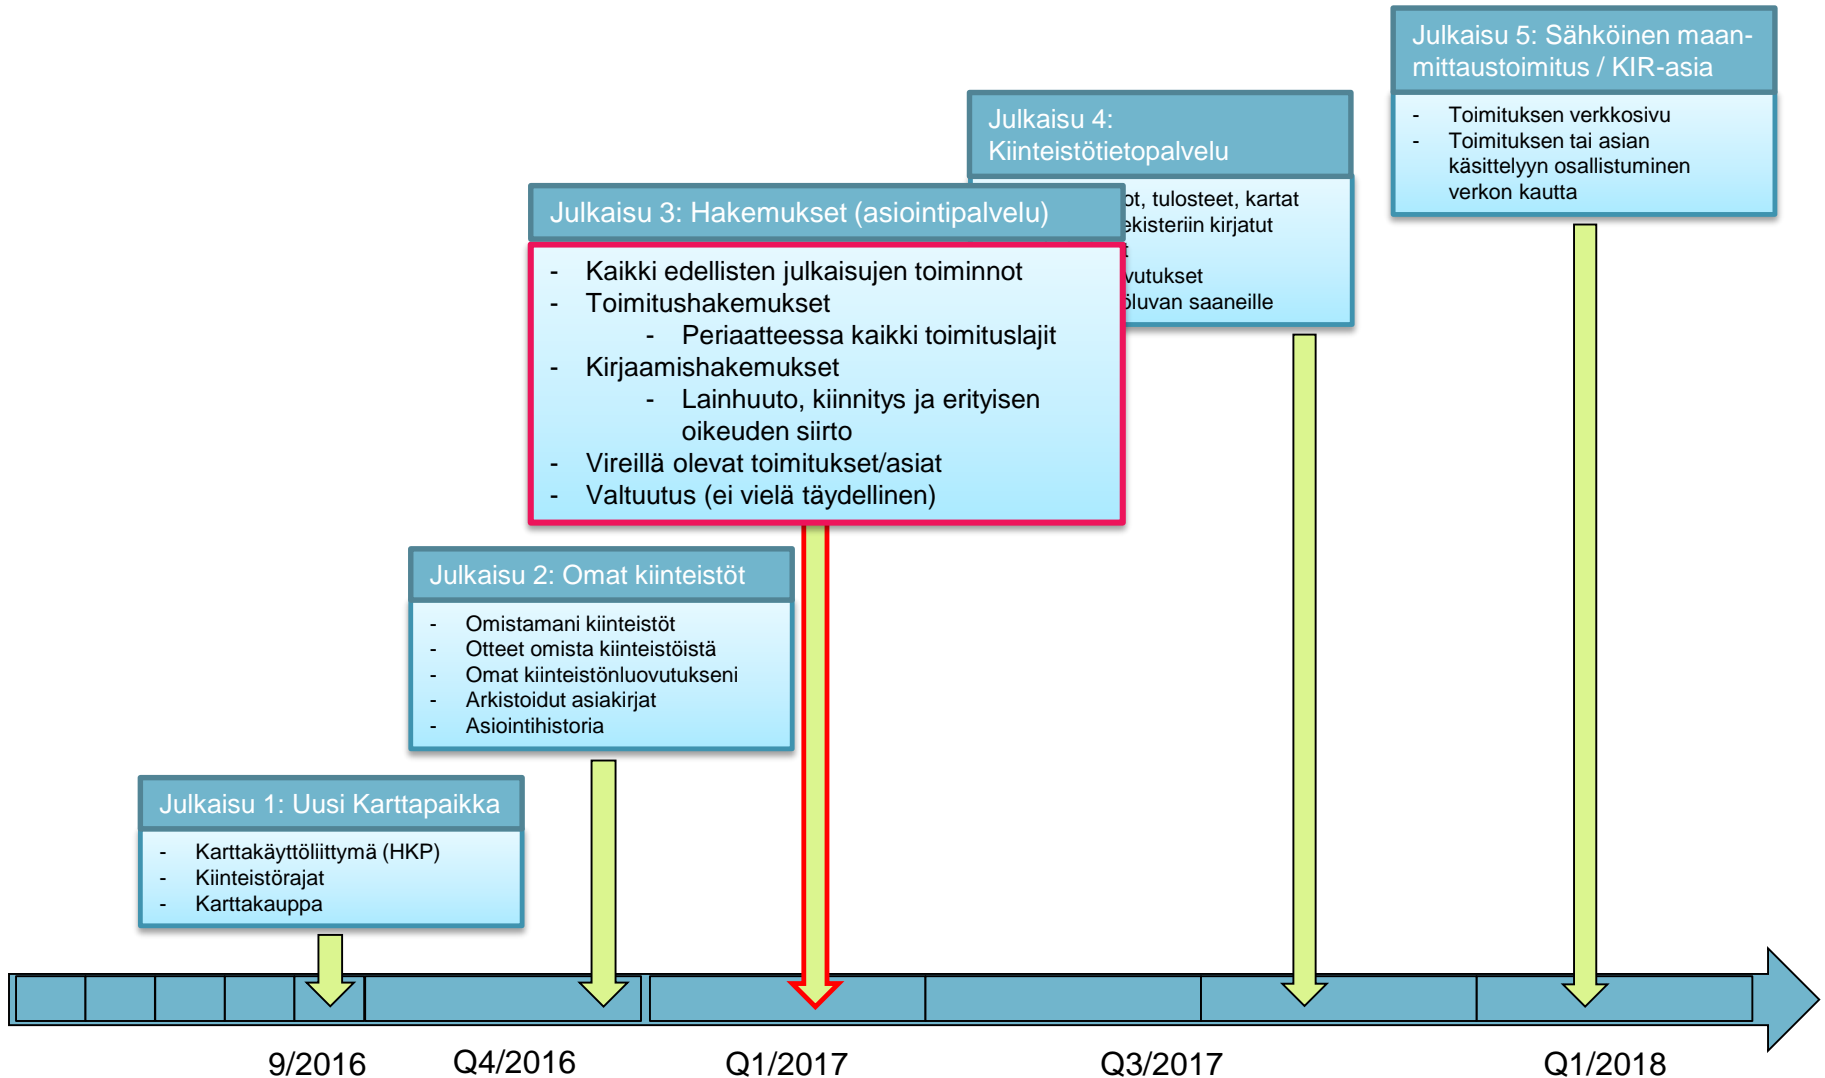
Julkaisu 5: Sähköinen maanmittaustoimitus / KIR-asia

- Toimituksen verkkosivu
- Toimituksen tai asian käsittelyyn osallistuminen verkon kautta

Julkaisu 4: Kiinteistötietopalvelu

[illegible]ot, tulosteet, kartat
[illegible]ekisteriin kirjatut
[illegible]
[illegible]vutukset
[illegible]öluvan saaneille

Julkaisu 3: Hakemukset (asiointipalvelu)

- Kaikki edellisten julkaisujen toiminnot
- Toimitushakemukset
 - Periaatteessa kaikki toimituslajit
- Kirjaamishakemukset
 - Lainhuuto, kiinnitys ja erityisen oikeuden siirto
- Vireillä olevat toimitukset/asiat
- Valtuutus (ei vielä täydellinen)

Julkaisu 2: Omat kiinteistöt

- Omistamani kiinteistöt
- Otteet omista kiinteistöistä
- Omat kiinteistönluovutukseni
- Arkistoidut asiakirjat
- Asiointihistoria

Julkaisu 1: Uusi Karttapaikka

- Karttakäyttöliittymä (HKP)
- Kiinteistörajat
- Karttakauppa

9/2016
Q4/2016
Q1/2017
Q3/2017
Q1/2018